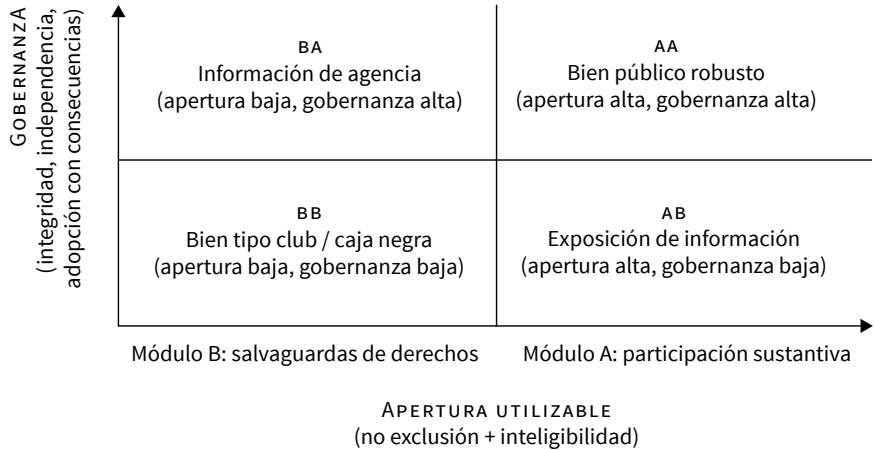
GOBERNANZA
(integridad, independencia, adopción con consecuencias)

BA
Información de agencia
(apertura baja, gobernanza alta)

AA
Bien público robusto
(apertura alta, gobernanza alta)

BB
Bien tipo club / caja negra
(apertura baja, gobernanza baja)

AB
Exposición de información
(apertura alta, gobernanza baja)

Módulo B: salvaguardas de derechos

Módulo A: participación sustantiva

APERTURA UTILIZABLE
(no exclusión + inteligibilidad)